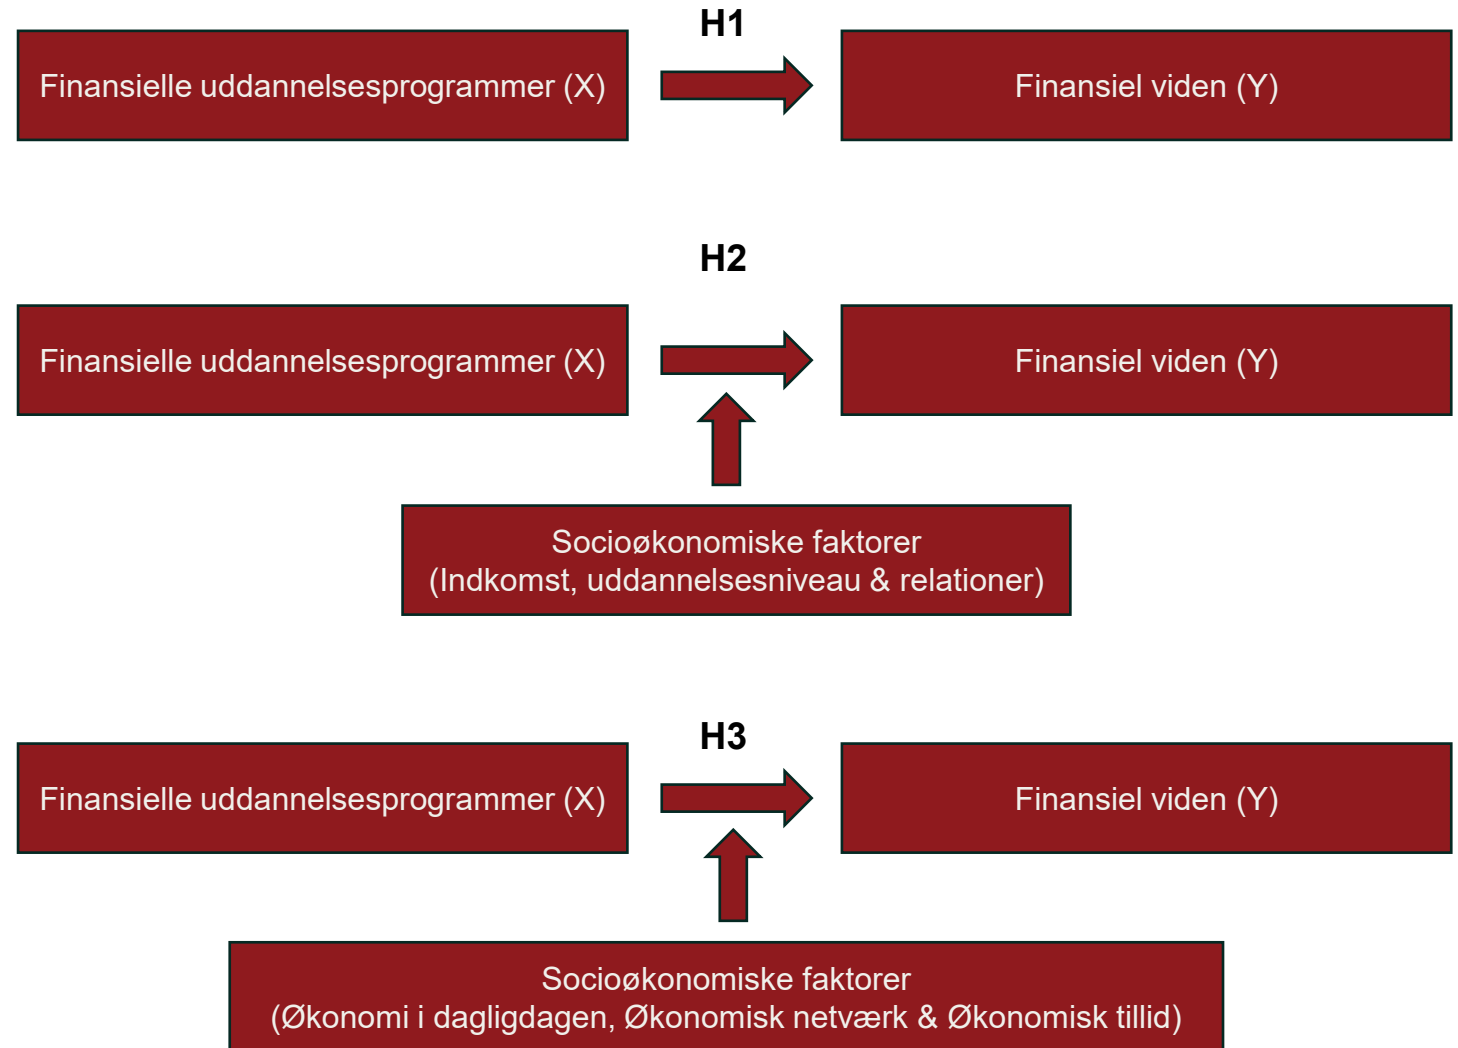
H1

Finansielle uddannelsesprogrammer (X)

Finansiel viden (Y)

H2

Finansielle uddannelsesprogrammer (X)

Finansiel viden (Y)

Socioøkonomiske faktorer
(Indkomst, uddannelsesniveau & relationer)

H3

Finansielle uddannelsesprogrammer (X)

Finansiel viden (Y)

Socioøkonomiske faktorer
(Økonomi i dagligdagen, Økonomisk netværk & Økonomisk tillid)